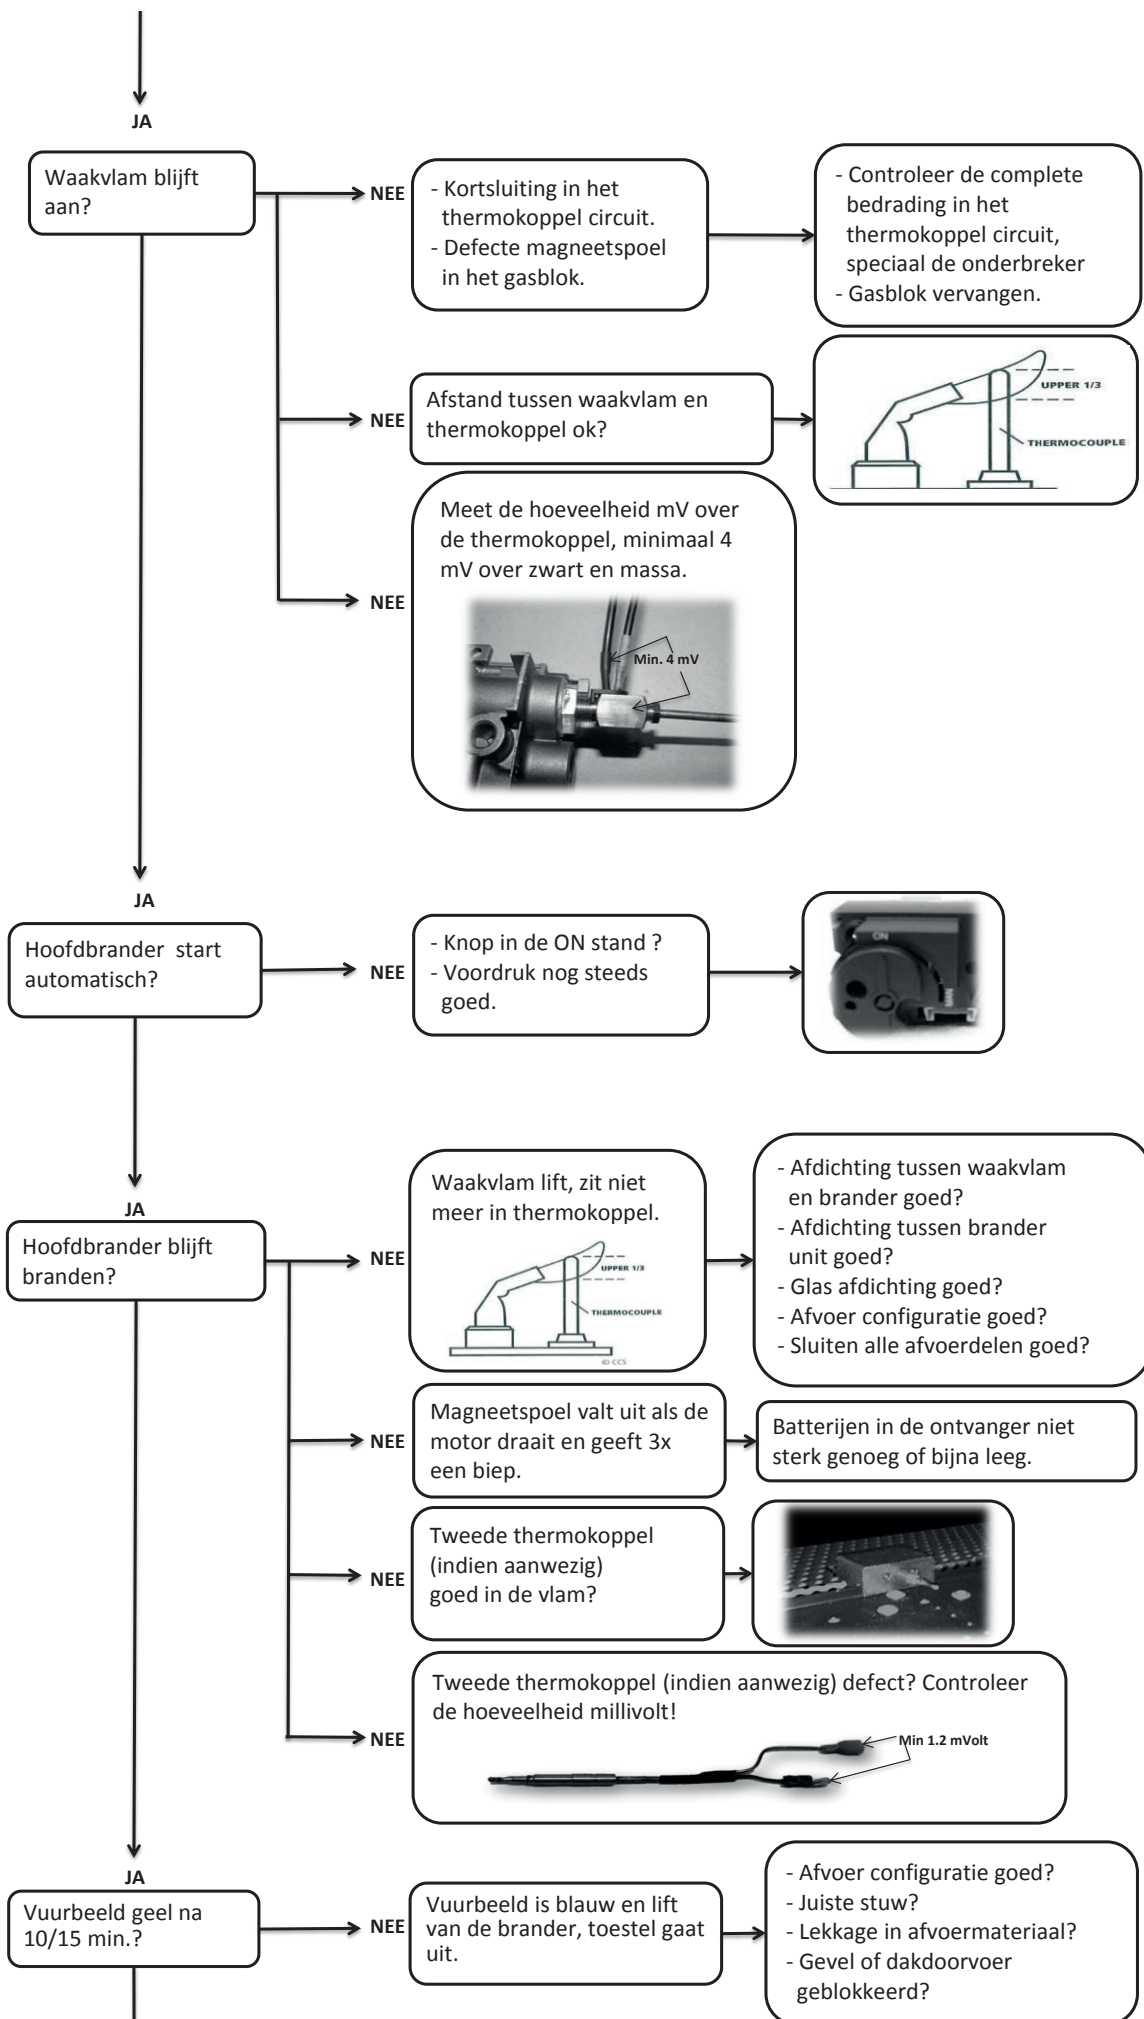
JA

Waakvlam blijft aan?

NEE

- Kortsluiting in het thermokoppel circuit.
- Defecte magneetspoel in het gasblok.

- Controleer de complete bedrading in het thermokoppel circuit, speciaal de onderbreker
- Gasblok vervangen.

NEE

Afstand tussen waakvlam en thermokoppel ok?

UPPER 1/3

THERMOCOUPLE

NEE

Meet de hoeveelheid mV over de thermokoppel, minimaal 4 mV over zwart en massa.

Min. 4 mV

JA

Hoofdbrander start automatisch?

NEE

- Knop in de ON stand ?
- Voordruk nog steeds goed.

ON

JA

Hoofdbrander blijft branden?

NEE

Waakvlam lift, zit niet meer in thermokoppel.

UPPER 1/3

THERMOCOUPLE

© CCS

- Afdichting tussen waakvlam en brander goed?
- Afdichting tussen brander unit goed?
- Glas afdichting goed?
- Afvoer configuratie goed?
- Sluiten alle afvoerdelen goed?

NEE

Magneetspoel valt uit als de motor draait en geeft 3x een biep.

Batterijen in de ontvanger niet sterk genoeg of bijna leeg.

NEE

Tweede thermokoppel (indien aanwezig) goed in de vlam?

NEE

Tweede thermokoppel (indien aanwezig) defect? Controleer de hoeveelheid millivolt!

Min 1.2 mVolt

JA

Vuurbeeld geel na 10/15 min.?

NEE

Vuurbeeld is blauw en lift van de brander, toestel gaat uit.

- Afvoer configuratie goed?
- Juiste stuw?
- Lekkage in afvoermateriaal?
- Gevel of dakdoorvoer geblokkeerd?